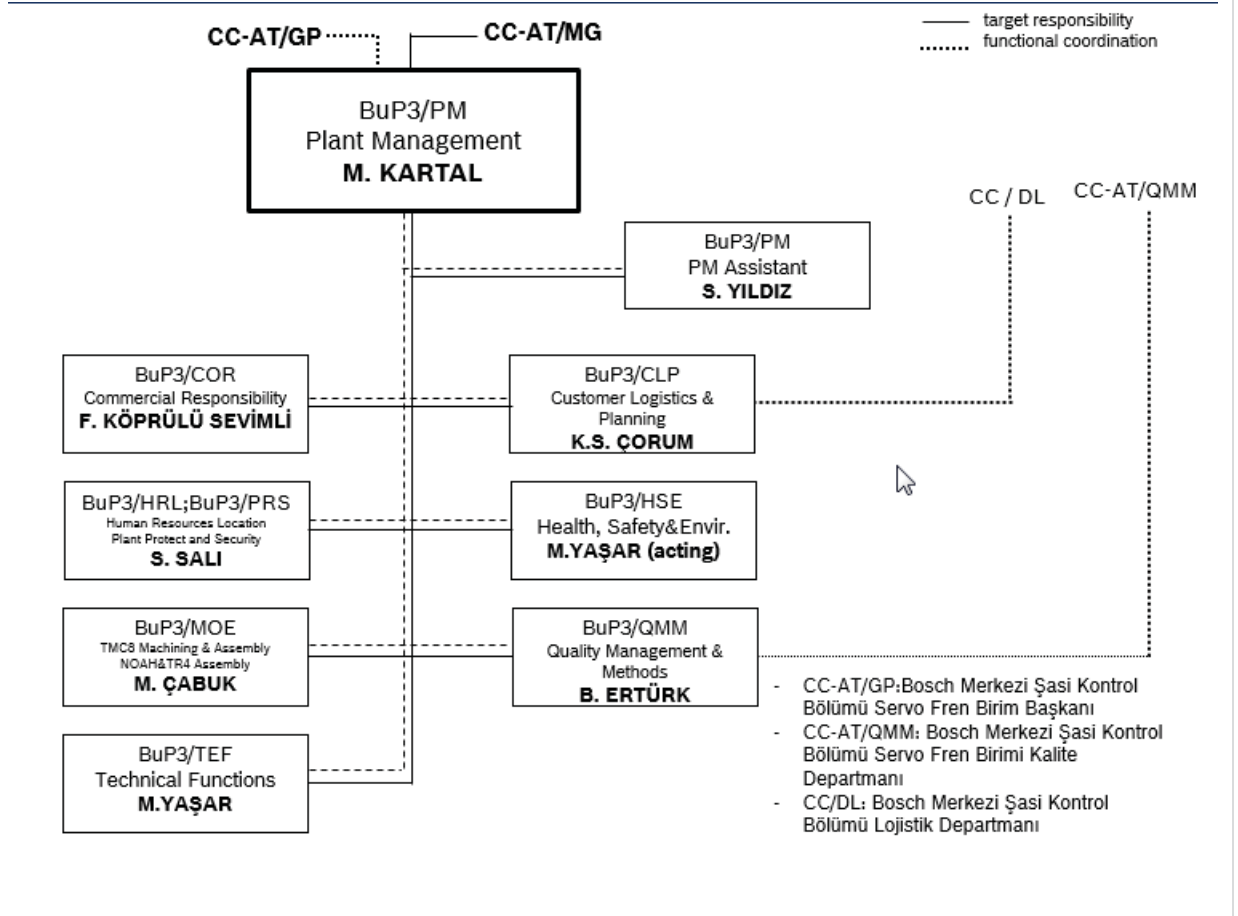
target responsibility
functional coordination

CC-AT/GP

CC-AT/MG

BuP3/PM
Plant Management
M. KARTAL

CC / DL

CC-AT/QMM

BuP3/PM
PM Assistant
S. YILDIZ

BuP3/COR
Commercial Responsibility
F. KÖPRÜLÜ SEVİMLİ

BuP3/CLP
Customer Logistics & Planning
K.S. ÇORUM

BuP3/HRL;BuP3/PRS
Human Resources Location
Plant Protect and Security
S. SALI

BuP3/HSE
Health, Safety&Envir.
M.YAŞAR (acting)

BuP3/MOE
TMC8 Machining & Assembly
NOAH&TR4 Assembly
M. ÇABUK

BuP3/QMM
Quality Management & Methods
B. ERTÜRK

BuP3/TEF
Technical Functions
M.YAŞAR

- CC-AT/GP:Bosch Merkezi Şasi Kontrol Bölümü Servo Fren Birim Başkanı
- CC-AT/QMM: Bosch Merkezi Şasi Kontrol Bölümü Servo Fren Birimi Kalite Departmanı
- CC/DL: Bosch Merkezi Şasi Kontrol Bölümü Lojistik Departmanı